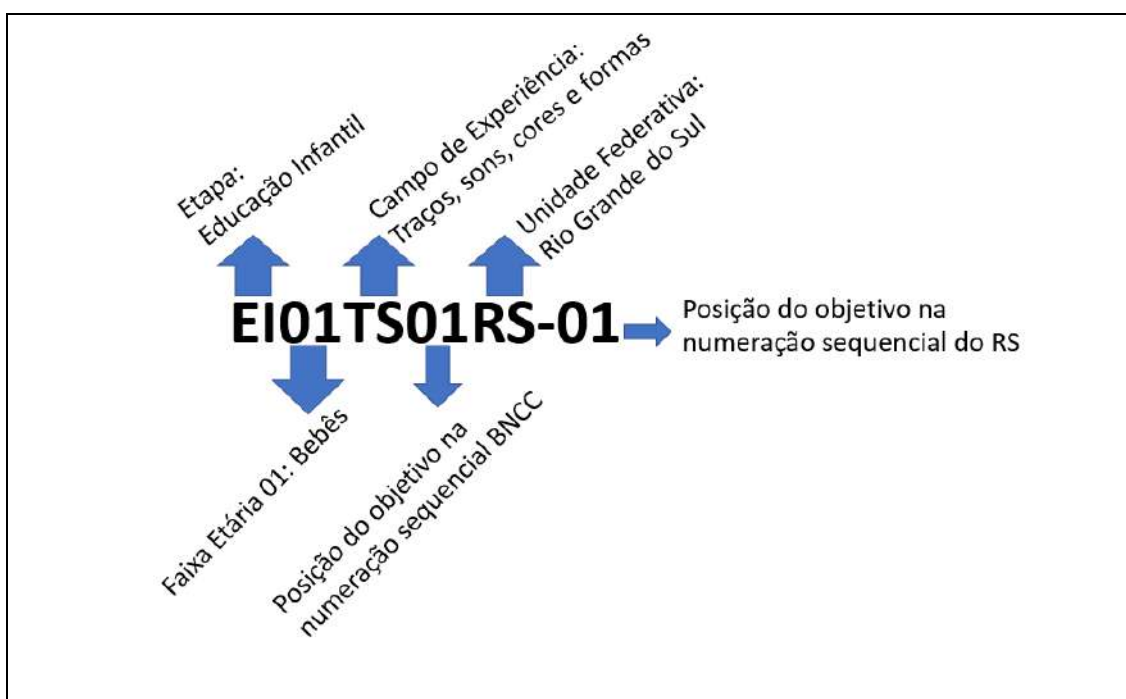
Etapa:
Educação Infantil

Campo de Experiência:
Traços, sons, cores e formas

Unidade Federativa:
Rio Grande do Sul

EI01TS01RS-01

Posição do objetivo na numeração sequencial do RS

Faixa Etária 01: Bebês

Posição do objetivo na numeração sequencial BNCC